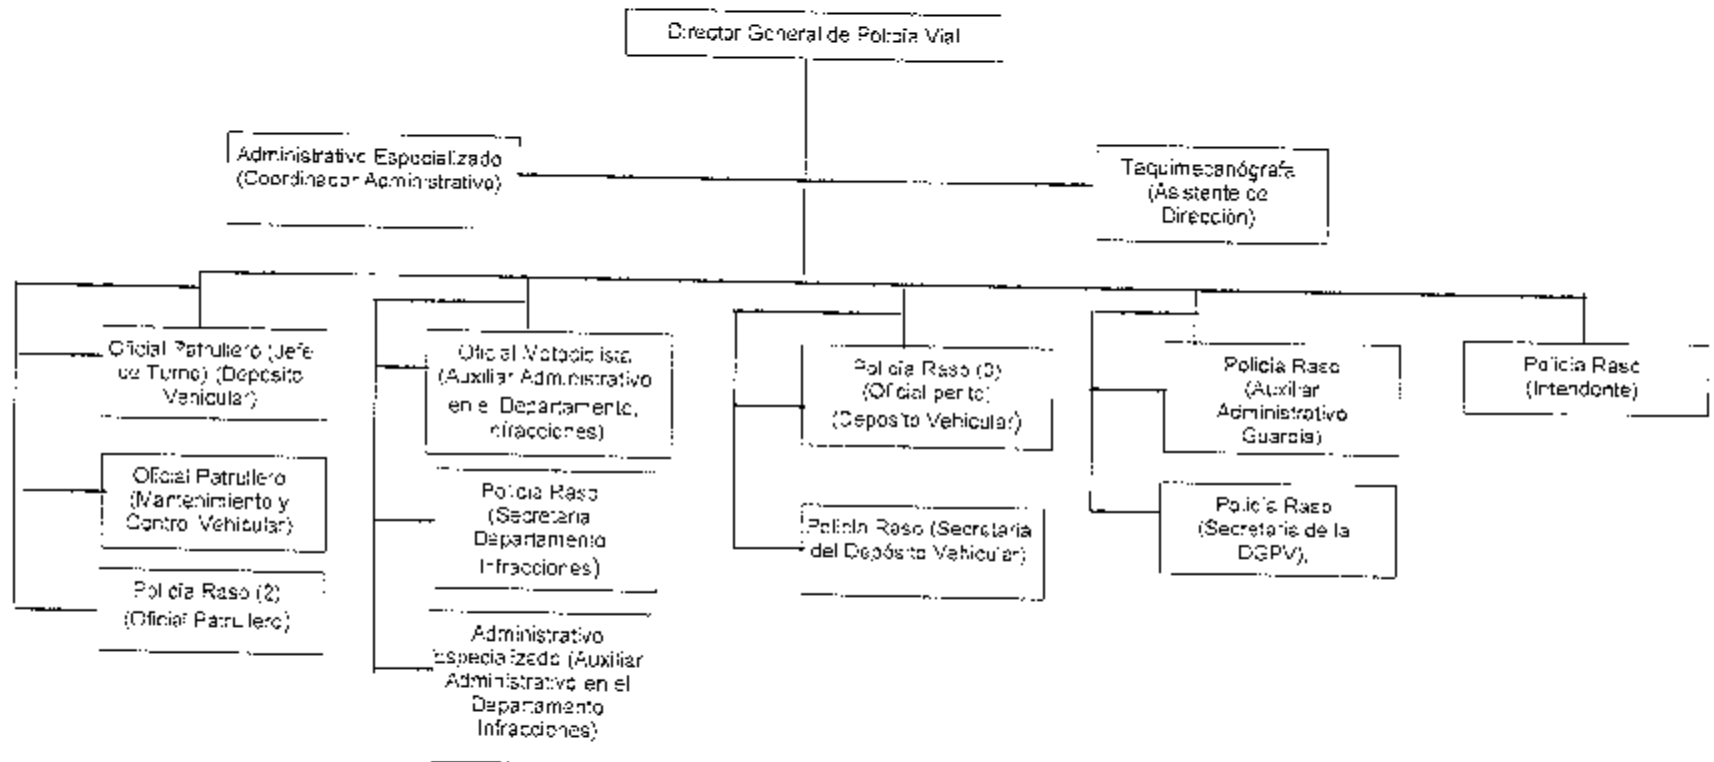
Director General de Policía Vial

Administrativo Especializado (Coordinador Administrativo)

Taquimecanógrafa (Asistente de Dirección)

Oficial Patrullero (Jefe de Turno) (Deposito Vehicular)

Oficial Patrullero (Mantenimiento y Control Vehicular)

Policía Raso (2) (Oficial Patrullero)

Oficial Motociclista (Auxiliar Administrativo en el Departamento Infracciones)

Policía Raso (Secretaria Departamento Infracciones)

Administrativo especializado (Auxiliar Administrativo en el Departamento Infracciones)

Policía Raso (3) (Oficial perito) (Deposito Vehicular)

Policía Raso (Secretaria del Depósito Vehicular)

Policía Raso (Auxiliar Administrativo Guardia)

Policía Raso (Secretaria de la DGPV),

Policía Raso (Intendente)